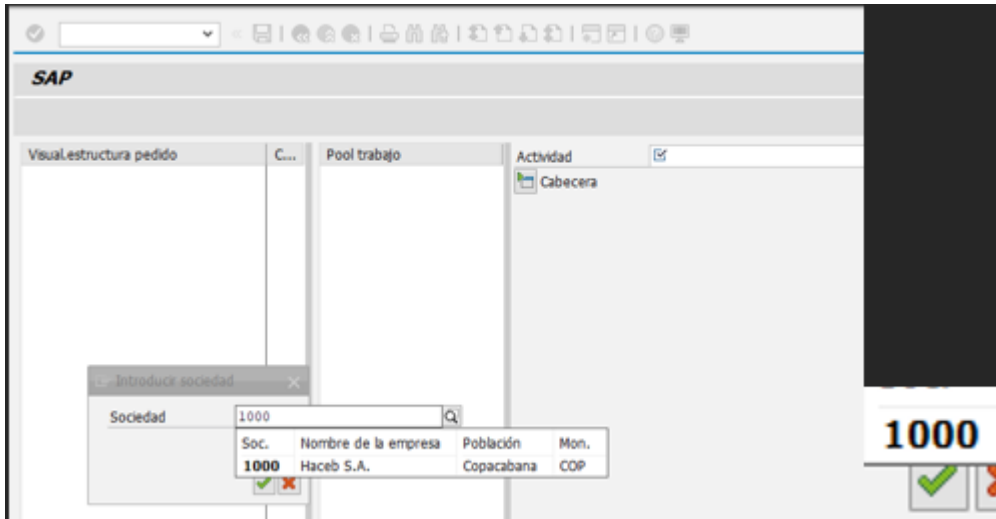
SAP

Visual.estructura pedido | C...

Pool trabajo

Actividad

Cabecera

Introducir sociedad

Sociedad 1000

| Soc. | Nombre de la empresa | Población | Mon. |
|---|---|---|---|
| 1000 | Haceb S.A. | Copacabana | COP |

1000